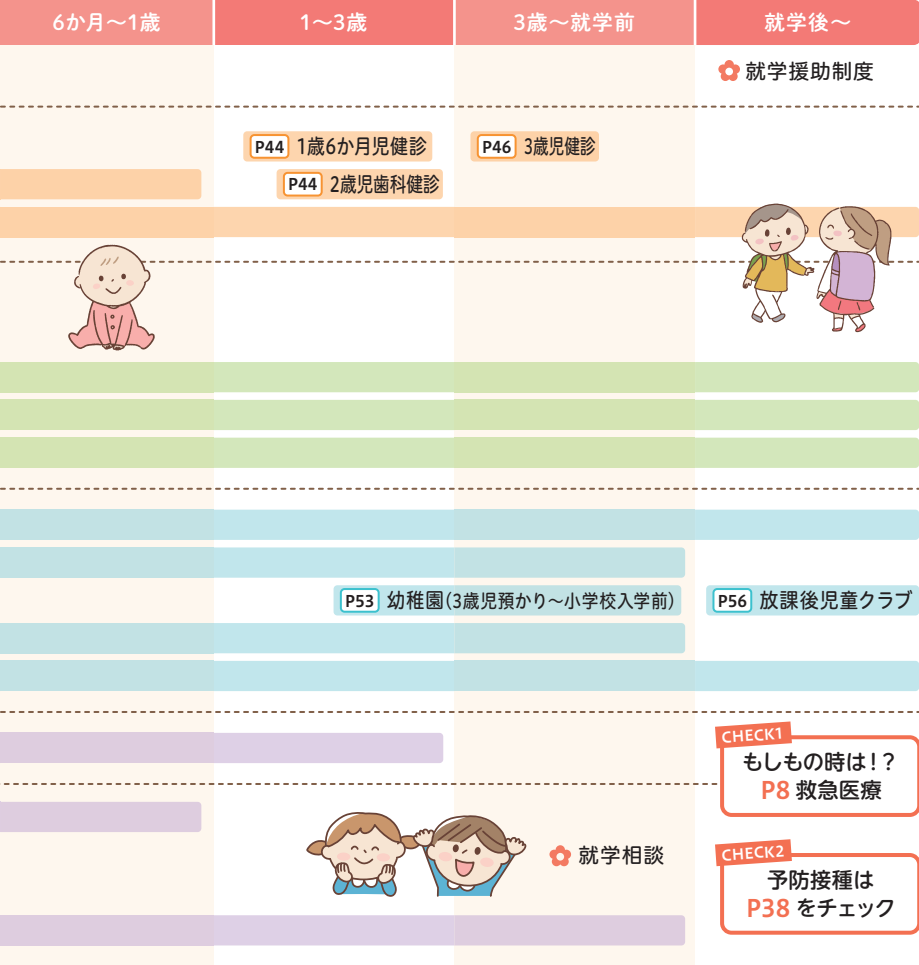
| 6か月～1歳 | 1～3歳 | 3歳～就学前 | 就学後～ |
|---|---|---|---|

就学援助制度

P44 1歳6か月児健診

P46 3歳児健診

P44 2歳児歯科健診

P53 幼稚園(3歳児預かり～小学校入学前)

P56 放課後児童クラブ

CHECK1
もしもの時は!?
P8 救急医療

就学相談

CHECK2
予防接種は
P38 をチェック